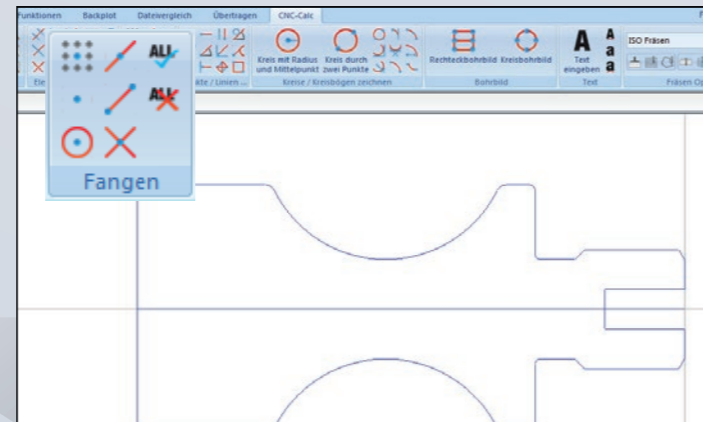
Funktionen Backplot Dateivergleich Übertragen CNC-Calc

ALL

ALL

Fangen

Ele

kte / Linien

Kreis mit Radius und Mittelpunkt Kreis durch zwei Punkte

Kreise / Kreisbögen zeichnen

Rechteckbohrbild Kreisbohrbild

Bohrbild

A

A a a

Text eingeben

Text

ISO Fräsen

Fräsen Op